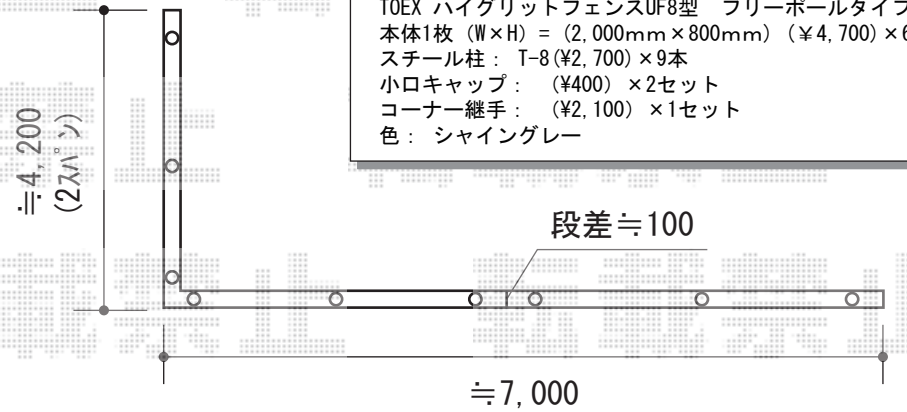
TOEX ハイグリットフェンスUF8型 フリーポールタイプ
本体1枚 (W×H) = (2,000mm×800mm) (¥4,700)×6
スチール柱: T-8(¥2,700)×9本
小口キャップ: (¥400) ×2セット
コーナー継手: (¥2,100) ×1セット
色: シャイングレー

≒4,200
(2スパン)

段差≒100

≒7,000